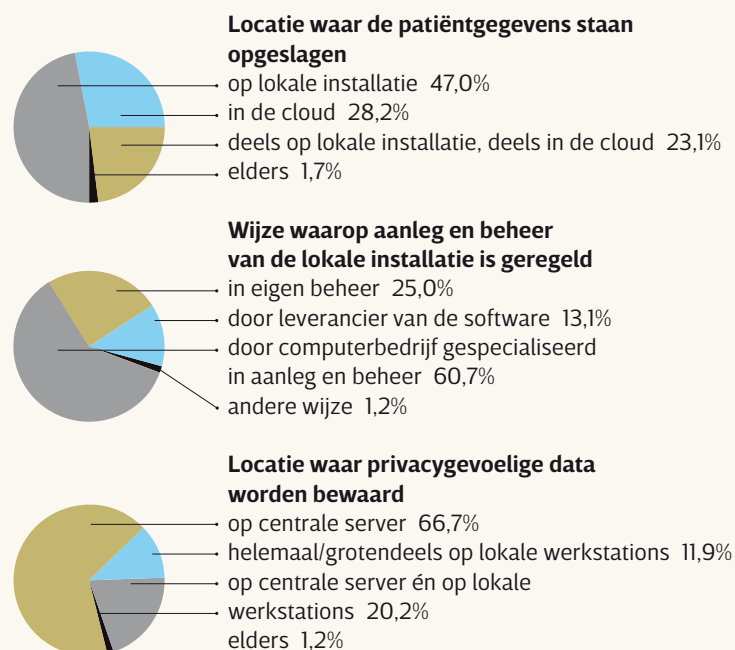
**Locatie waar de patiëntgegevens staan opgeslagen**

op lokale installatie 47,0%
in de cloud 28,2%
deels op lokale installatie, deels in de cloud 23,1%
elders 1,7%

**Wijze waarop aanleg en beheer van de lokale installatie is geregeld**

in eigen beheer 25,0%
door leverancier van de software 13,1%
door computerbedrijf gespecialiseerd in aanleg en beheer 60,7%
andere wijze 1,2%

**Locatie waar privacygevoelige data worden bewaard**

op centrale server 66,7%
helemaal/grotendeels op lokale werkstations 11,9%
op centrale server én op lokale werkstations 20,2%
elders 1,2%